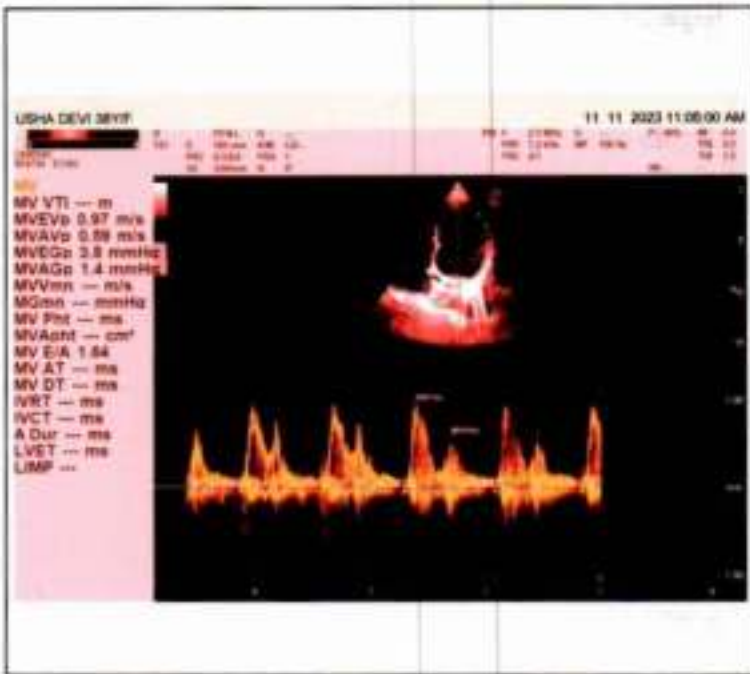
USHA DEVI 38Y/F

11 11 2023 11:08:00 AM

MV

MV VTI — m
MVEVp 0.97 m/s
MVAVp 0.59 m/s
MVEGp 3.8 mmHg
MVAGp 1.4 mmHg
MVVmn — m/s
MGmn — mmHg
MV Pht — ms
MVAoht — cm²
MV E/A 1.64
MV AT — ms
MV DT — ms
IVRT — ms
IVCT — ms
A Dur — ms
LVET — ms
LIMP —